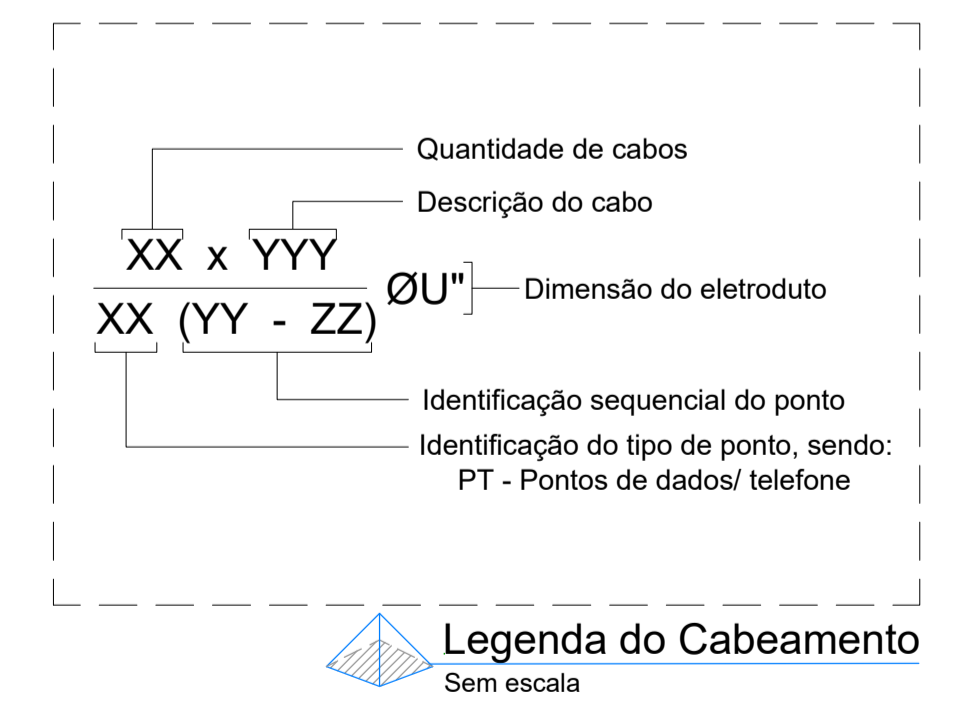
Quantidade de cabos

Descrição do cabo

XX x YYY

XX (YY - ZZ)

ØU"

Dimensão do eletroduto

Identificação sequencial do ponto

Identificação do tipo de ponto, sendo:
PT - Pontos de dados/ telefone

Legenda do Cabeamento

Sem escala